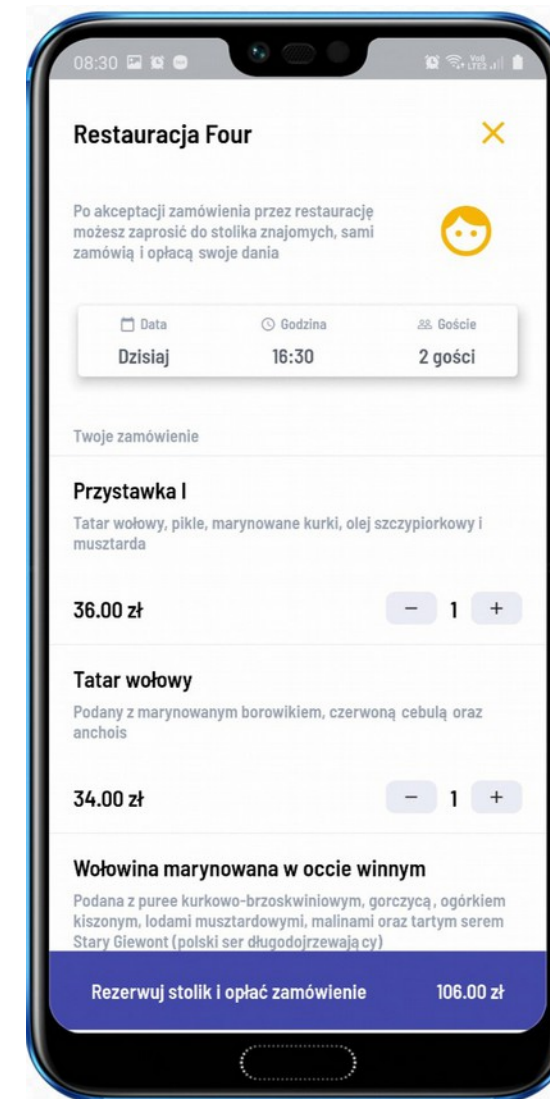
08:30

Restauracja Four

×

Po akceptacji zamówienia przez restaurację możesz zaprosić do stolika znajomych, sami zamówią i opłacą swoje dania

Data
Dzisiaj

Godzina
16:30

Goście
2 gości

Twoje zamówienie

Przystawka I

Tatar wołowy, pikle, marynowane kurki, olej szczypiorkowy i musztarda

36.00 zł

− 1 +

Tatar wołowy

Podany z marynowanym borowikiem, czerwoną cebulą oraz anchois

34.00 zł

− 1 +

Wołowina marynowana w occie winnym

Podana z puree kurkowo-brzoskwiniowym, gorczycą, ogórkiem kiszonym, lodami musztardowymi, malinami oraz tartym serem Stary Giewont (polski ser długodojrzewają cy)

Rezerwuj stolik i opłać zamówienie

106.00 zł